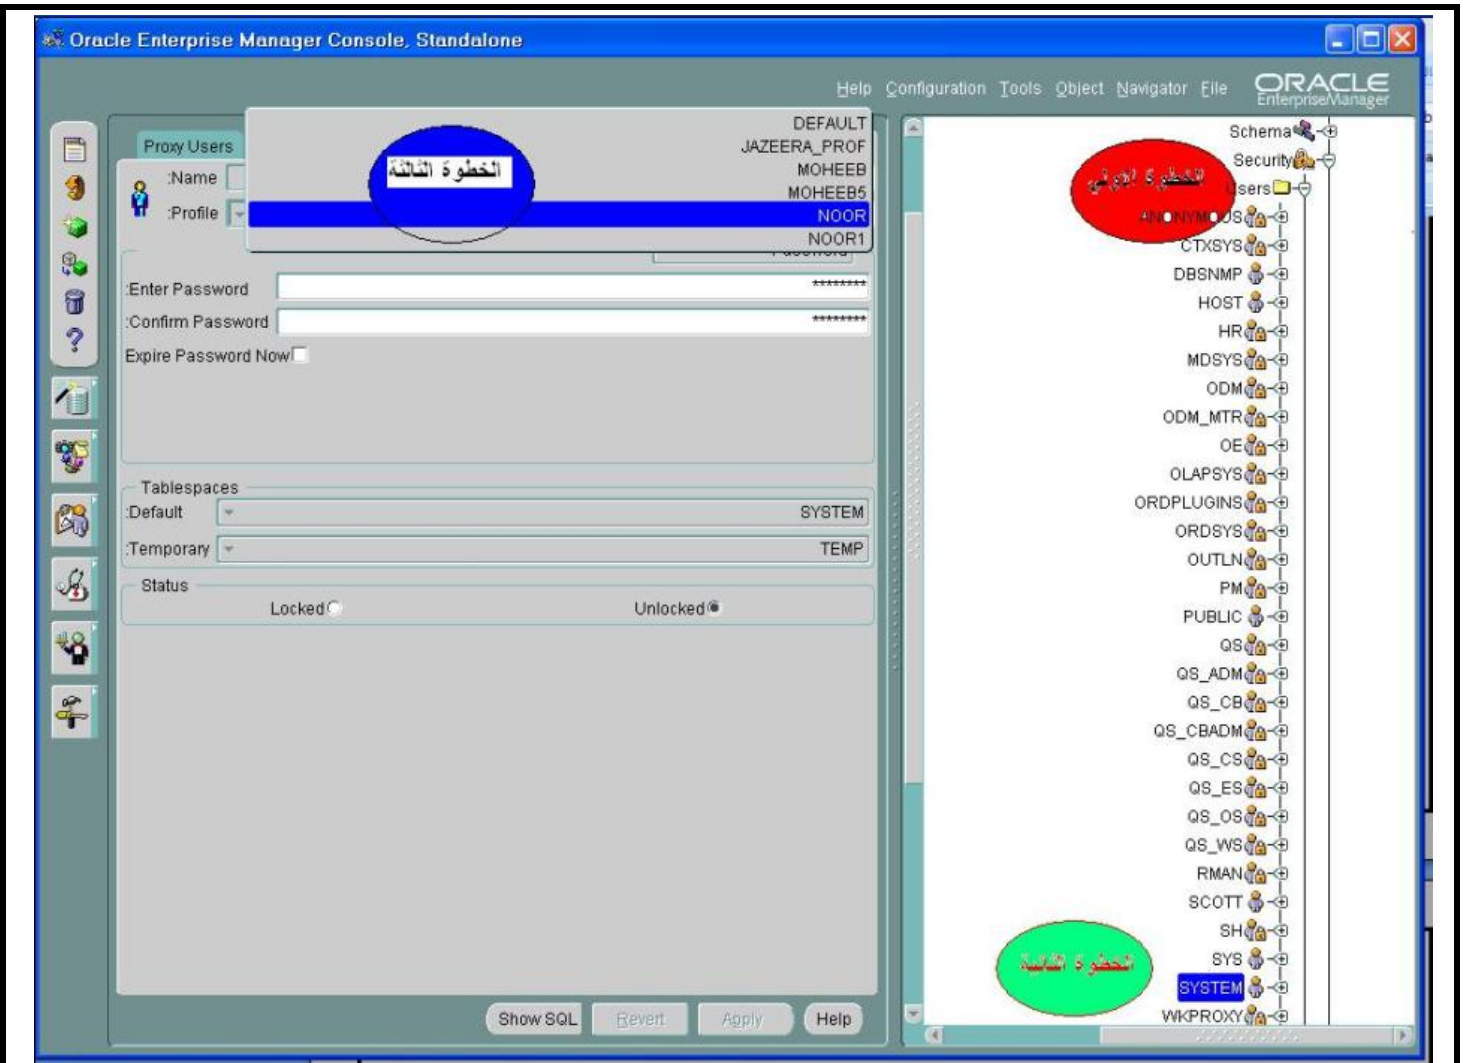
Oracle Enterprise Manager Console, Standalone

Help Configuration Tools Object Navigator File

ORACLE Enterprise Manager

Proxy Users

:Name

:Profile

DEFAULT
JAZEERA_PROF
MOHEEB
MOHEEB5
NOOR
NOOR1

الخطوة الثالثة

:Enter Password *********

:Confirm Password *********

Expire Password Now

Tablespaces

:Default SYSTEM

:Temporary TEMP

Status

Locked

Unlocked

Show SQL Revert Apply Help

Schema
Security
Users
ANONYMOUS
CTXSYS
DBSNMP
HOST
HR
MDSYS
ODM
ODM_MTR
OE
OLAPSYS
ORDPLUGINS
ORDSYS
OUTLN
PM
PUBLIC
QS
QS_ADM
QS_CB
QS_CBADM
QS_CS
QS_ES
QS_OS
QS_WS
RMAN
SCOTT
SH
SYS
SYSTEM
WKPROXY

الخطوة الاولى

الخطوة الثانية